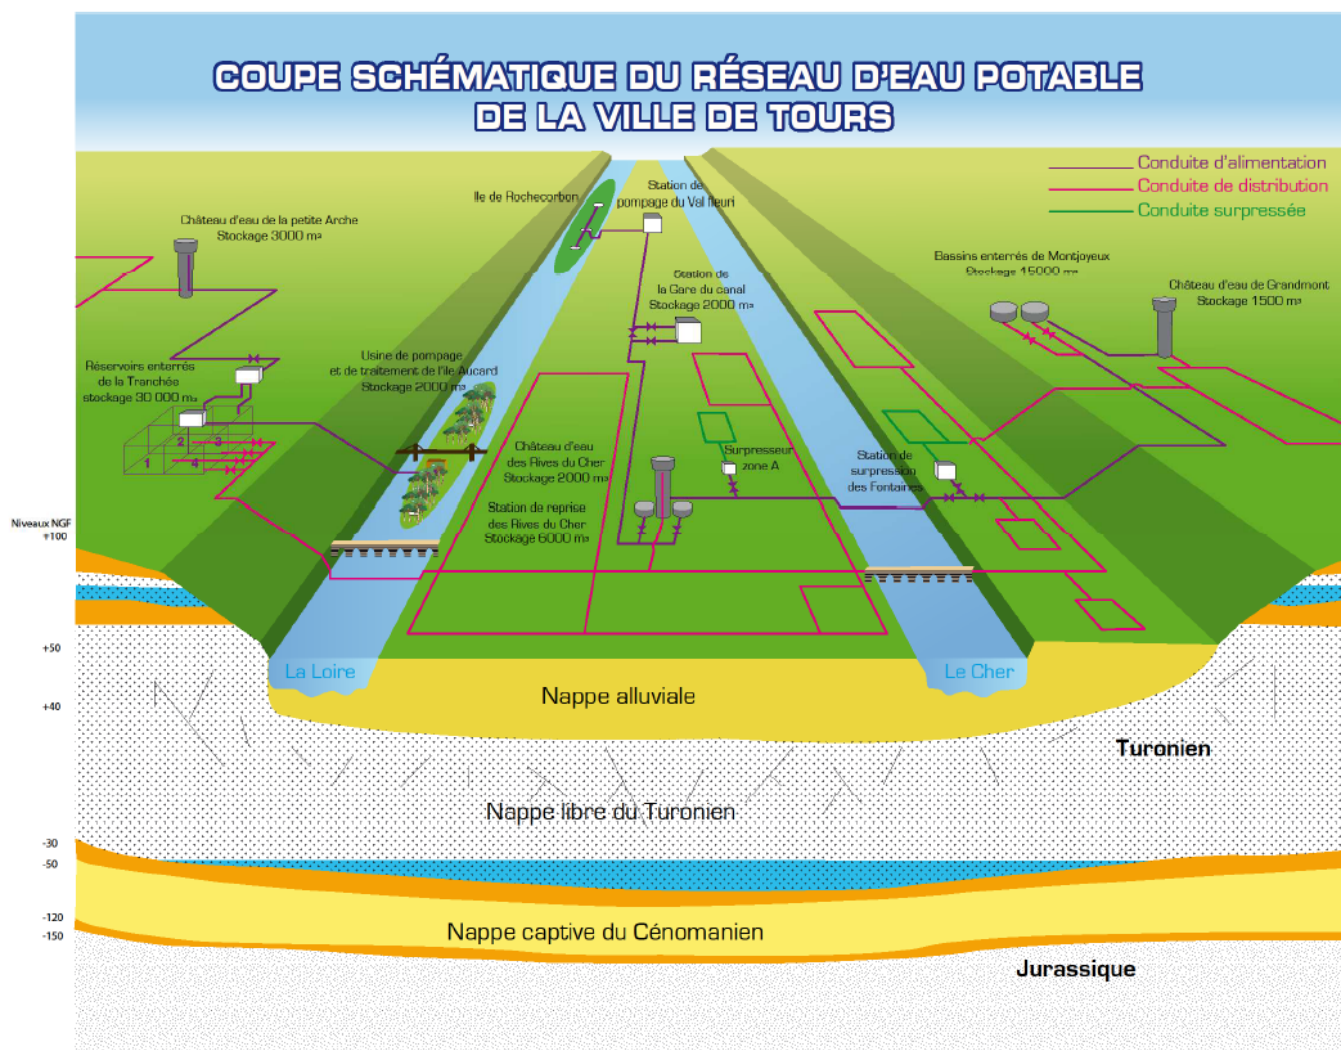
COUPE SCHÉMATIQUE DU RÉSEAU D'EAU POTABLE DE LA VILLE DE TOURS

Conduite d'alimentation
Conduite de distribution
Conduite surpressée

Château d'eau de la petite Arche
Stockage 3000 m³

Ile de Rochecorbon

Station de pompage du Val fleuri

Station de la Gare du canal
Stockage 2000 m³

Bassins enterrés de Montjoyeux
Stockage 15000 m³

Château d'eau de Grandmont
Stockage 1500 m³

Réservoirs enterrés de la Tranchée
stockage 30 000 m³

1 2 3 4

Usine de pompage et de traitement de l'ile Aucard
Stockage 2000 m³

Château d'eau des Rives du Cher
Stockage 2000 m³

Station de reprise des Rives du Cher
Stockage 6000 m³

Surpresseur zone A

Station de surpression des Fontaines

Niveaux NGF
+100

+50

+40

-30

-50

-120

-150

La Loire

Le Cher

Nappe alluviale

Turonien

Nappe libre du Turonien

Nappe captive du Cénomanien

Jurassique